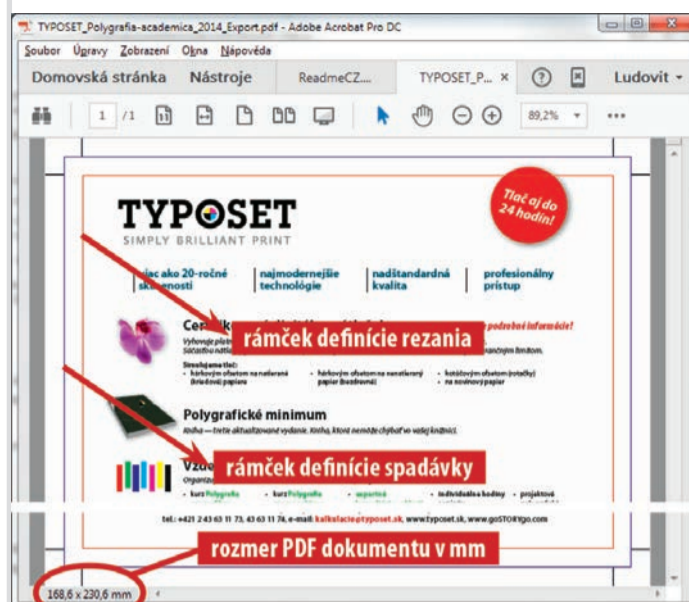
TYPOSET_Polygrafia-academica_2014_Export.pdf - Adobe Acrobat Pro DC

Soubor Úpravy Zobrazení Okna Nápověda

Domovská stránka Nástroje ReadmeCZ... TYPOSET_P... × Ludovit

1 /1 89,2%

TYPOSET
SIMPLY BRILLIANT PRINT

Tlač aj do 24 hodín!

viac ako 20-ročné skúsenosti | najmodernejšie technológie | nadštandardná kvalita | profesionálny prístup

Ce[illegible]

rámček definície rezania

Polygrafické minimum

rámček definície spadávky

Vzd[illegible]

tel.: +421 2 43 63 11 73, 43 63 11 76, e-mail: kalkulacie@typoset.sk, www.typoset.sk, www.goSTORYgo.com

rozmer PDF dokumentu v mm

168,6 x 230,6 mm